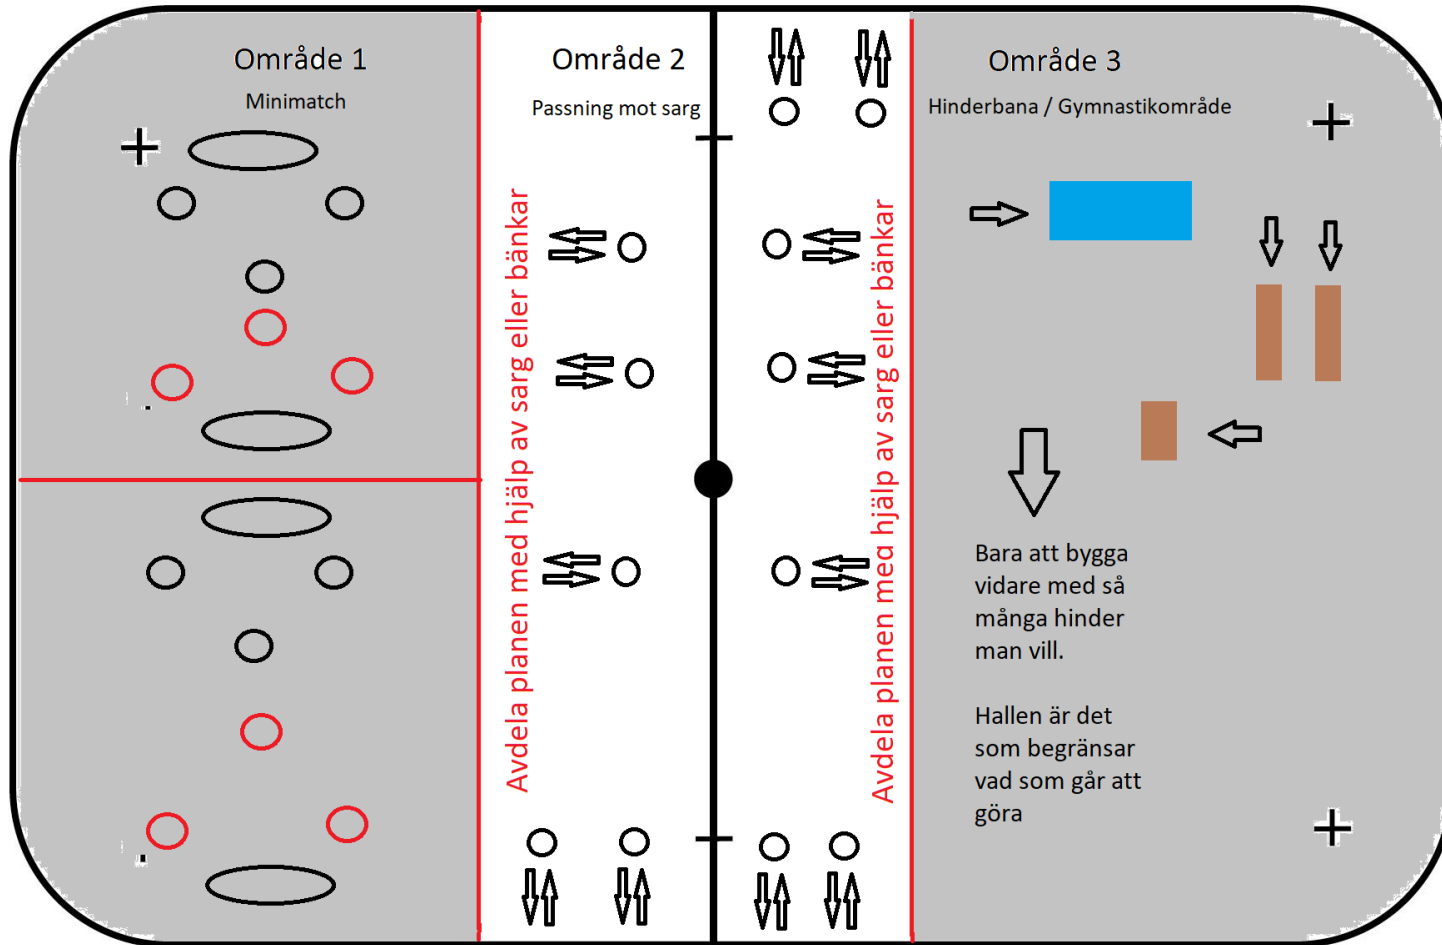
Område 1

Minimatch

Område 2

Passning mot sarg

Avdela planen med hjälp av sarg eller bänkar

Avdela planen med hjälp av sarg eller bänkar

Område 3

Hinderbana / Gymnastikområde

Bara att bygga vidare med så många hinder man vill.

Hallen är det som begränsar vad som går att göra